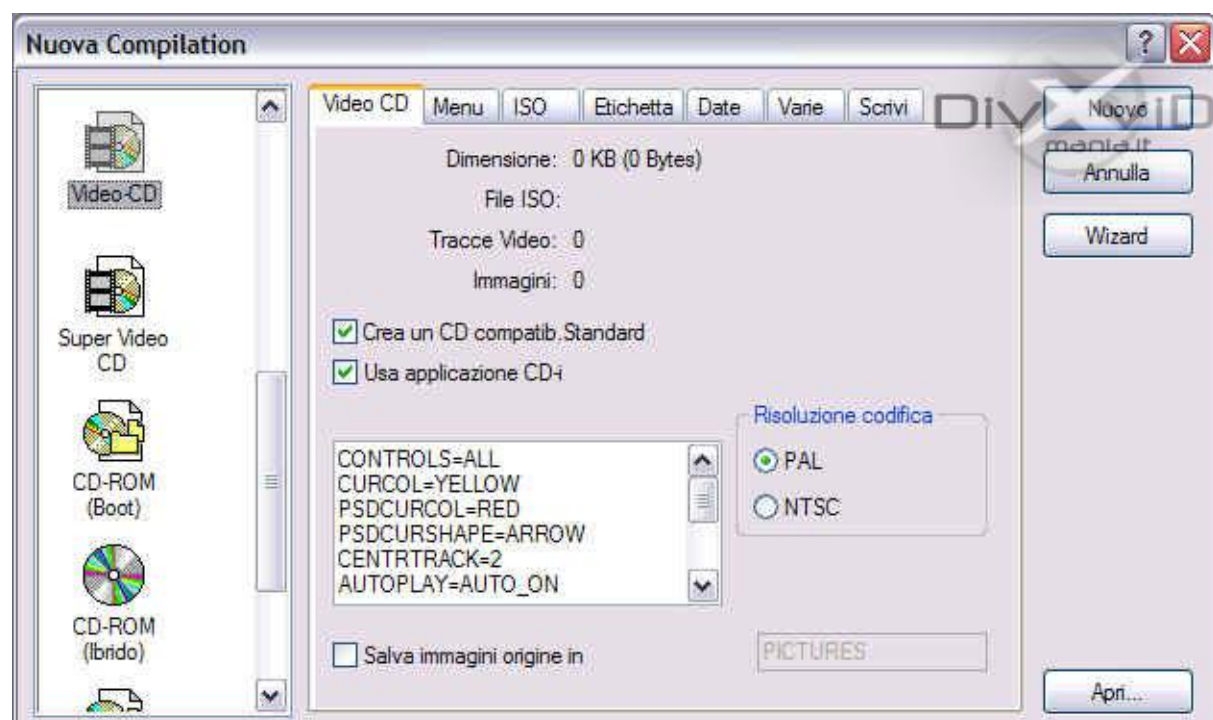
Nuova Compilation

Video-CD

Super Video CD

CD-ROM (Boot)

CD-ROM (Ibrido)

Video CD | Menu | ISO | Etichetta | Date | Varie | Scrivi

Dimensione: 0 KB (0 Bytes)

File ISO:

Tracce Video: 0

Immagini: 0

Crea un CD compatib.Standard

Usa applicazione CD-i

CONTROLS=ALL
CURCOL=YELLOW
PSDCURCOL=RED
PSDCURSHAPE=ARROW
CENTRTRACK=2
AUTOPLAY=AUTO_ON

Risoluzione codifica

PAL

NTSC

Salva immagini origine in

PICTURES

Nuovo

Annulla

Wizard

Apri...

DIVXMANIA.it